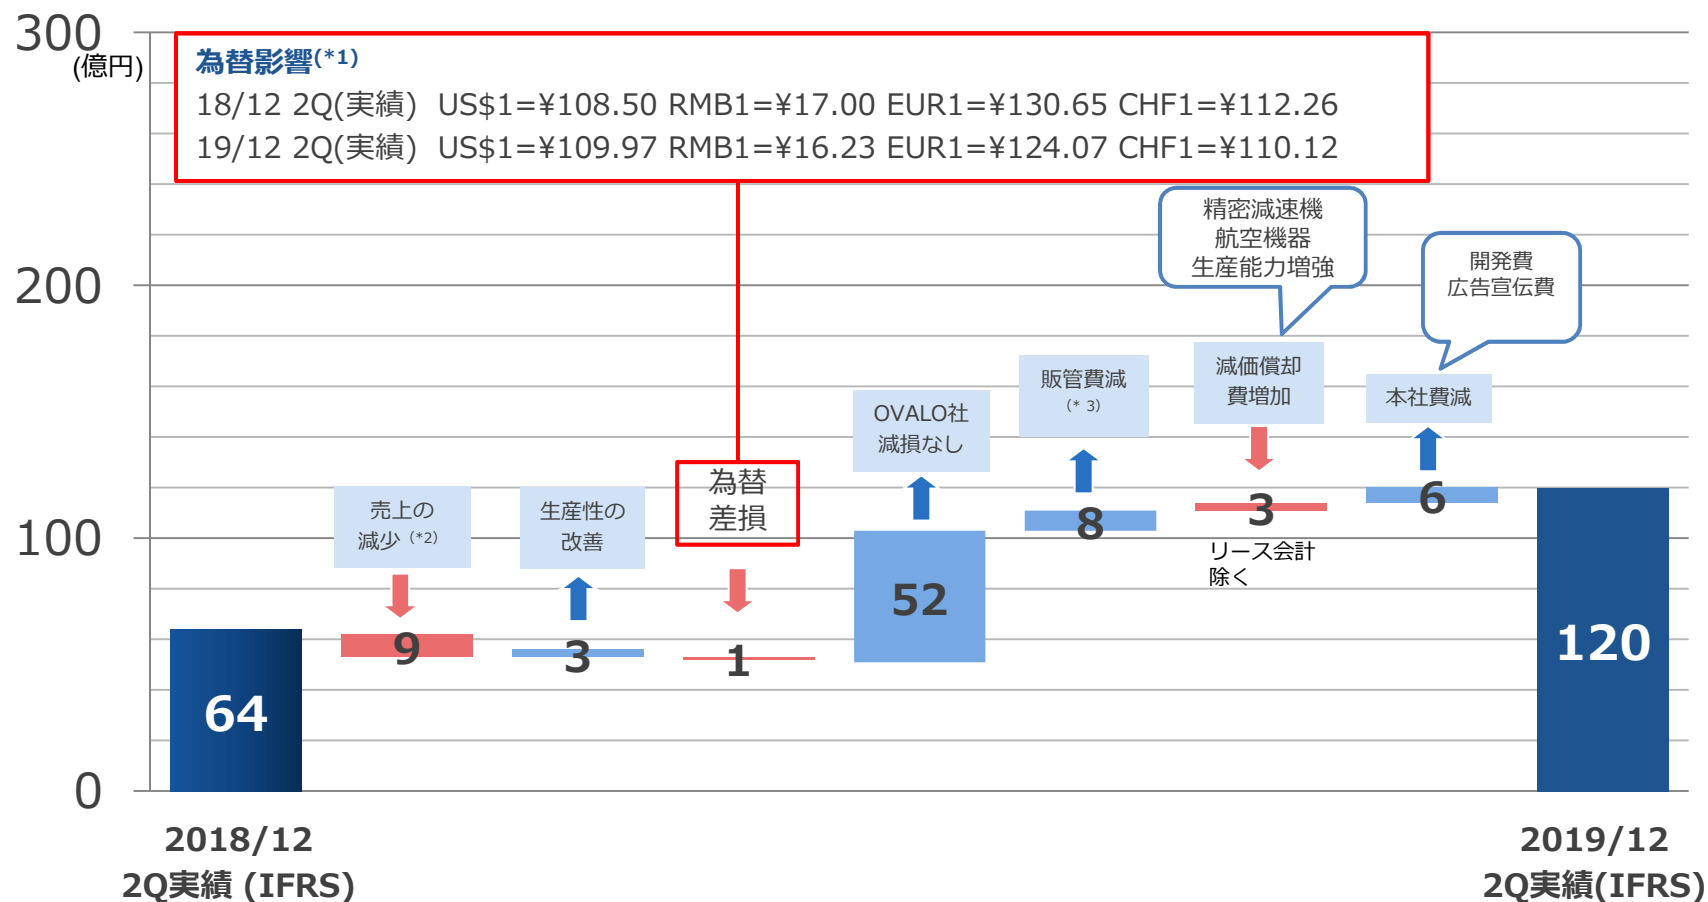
300
(億円)
200
100
0

為替影響(*1)
18/12 2Q(実績) US$1=¥108.50 RMB1=¥17.00 EUR1=¥130.65 CHF1=¥112.26
19/12 2Q(実績) US$1=¥109.97 RMB1=¥16.23 EUR1=¥124.07 CHF1=¥110.12

精密減速機
航空機器
生産能力増強

開発費
広告宣伝費

販管費減
(* 3)

減価償却
費増加

本社費減

OVALO社
減損なし

売上の
減少 (*2)

生産性の
改善

為替
差損

64
9
3
1
52
8
3
リース会計
除く
6
120

2018/12
2Q実績 (IFRS)

2019/12
2Q実績(IFRS)